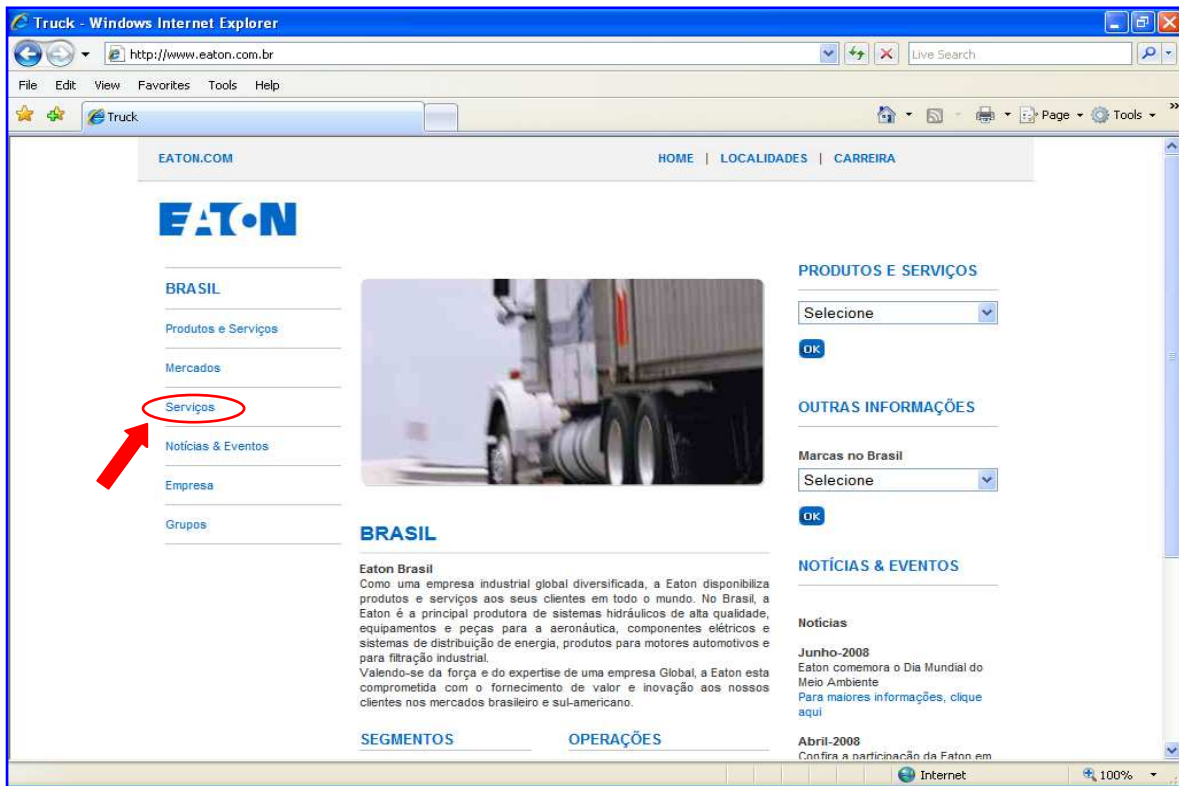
Truck - Windows Internet Explorer

http://www.eaton.com.br

Live Search

File Edit View Favorites Tools Help

Truck

Page Tools

EATON.COM

HOME | LOCALIDADES | CARREIRA

EATON

BRASIL

Produtos e Serviços

Mercados

Serviços

Notícias & Eventos

Empresa

Grupos

BRASIL

Eaton Brasil
Como uma empresa industrial global diversificada, a Eaton disponibiliza produtos e serviços aos seus clientes em todo o mundo. No Brasil, a Eaton é a principal produtora de sistemas hidráulicos de alta qualidade, equipamentos e peças para a aeronáutica, componentes elétricos e sistemas de distribuição de energia, produtos para motores automotivos e para filtração industrial.
Valendo-se da força e do expertise de uma empresa Global, a Eaton esta comprometida com o fornecimento de valor e inovação aos nossos clientes nos mercados brasileiro e sul-americano.

SEGMENTOS

OPERAÇÕES

PRODUTOS E SERVIÇOS

Selecione

OK

OUTRAS INFORMAÇÕES

Marcas no Brasil

Selecione

OK

NOTÍCIAS & EVENTOS

Notícias

Junho-2008
Eaton comemora o Dia Mundial do Meio Ambiente
Para maiores informações, clique aqui

Abril-2008
Confira a participação da Eaton em

Internet

100%